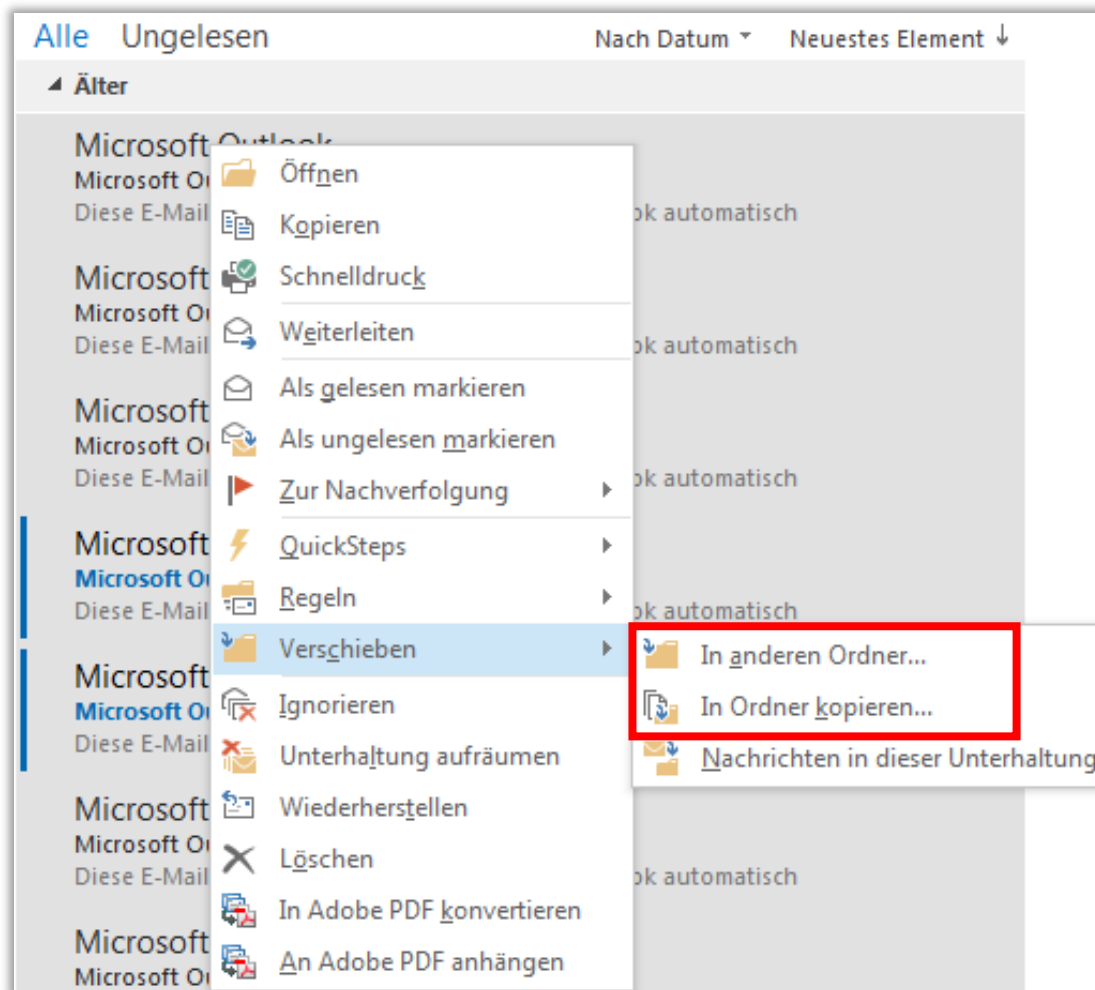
Alle Ungelesen Nach Datum Neuestes Element ↓

Älter

Microsoft Outlook
Microsoft O
Diese E-Mail ok automatisch

Microsoft
Microsoft O
Diese E-Mail ok automatisch

Microsoft
Microsoft O
Diese E-Mail ok automatisch

Microsoft
Microsoft O
Diese E-Mail ok automatisch

Microsoft
Microsoft O
Diese E-Mail

Microsoft
Microsoft O
Diese E-Mail ok automatisch

Microsoft
Microsoft O

Öffnen
Kopieren
Schnelldruck
Weiterleiten
Als gelesen markieren
Als ungelesen markieren
Zur Nachverfolgung
QuickSteps
Regeln
Verschieben
Ignorieren
Unterhaltung aufräumen
Wiederherstellen
Löschen
In Adobe PDF konvertieren
An Adobe PDF anhängen

In anderen Ordner...
In Ordner kopieren...
Nachrichten in dieser Unterhaltung